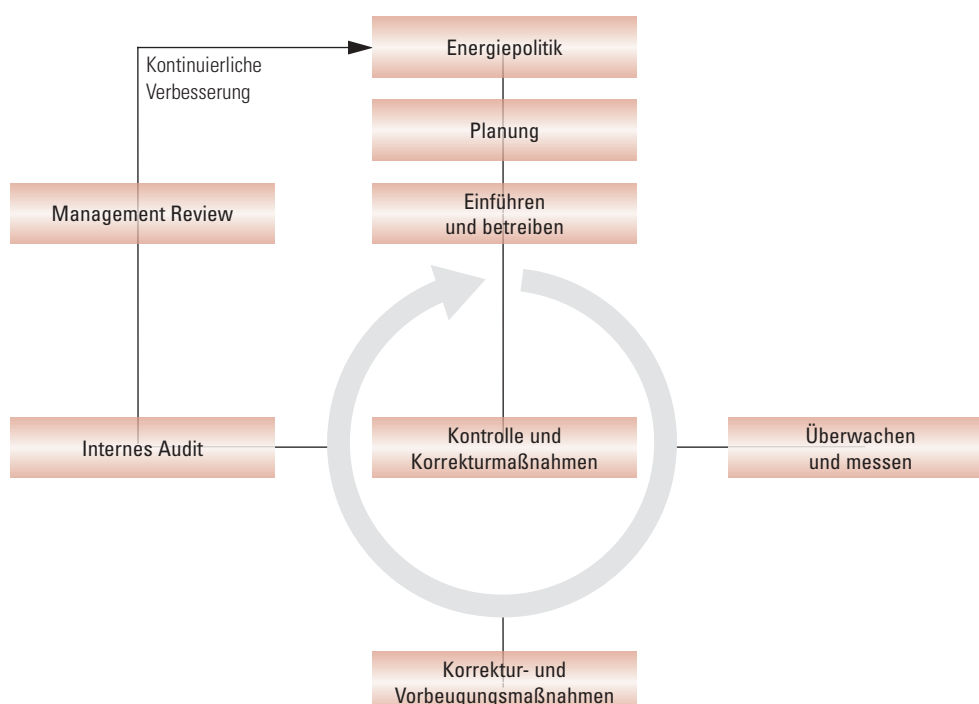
Energiepolitik

Kontinuierliche Verbesserung

Planung

Management Review

Einführen und betreiben

Internes Audit

Kontrolle und Korrekturmaßnahmen

Überwachen und messen

Korrektur- und Vorbeugungsmaßnahmen